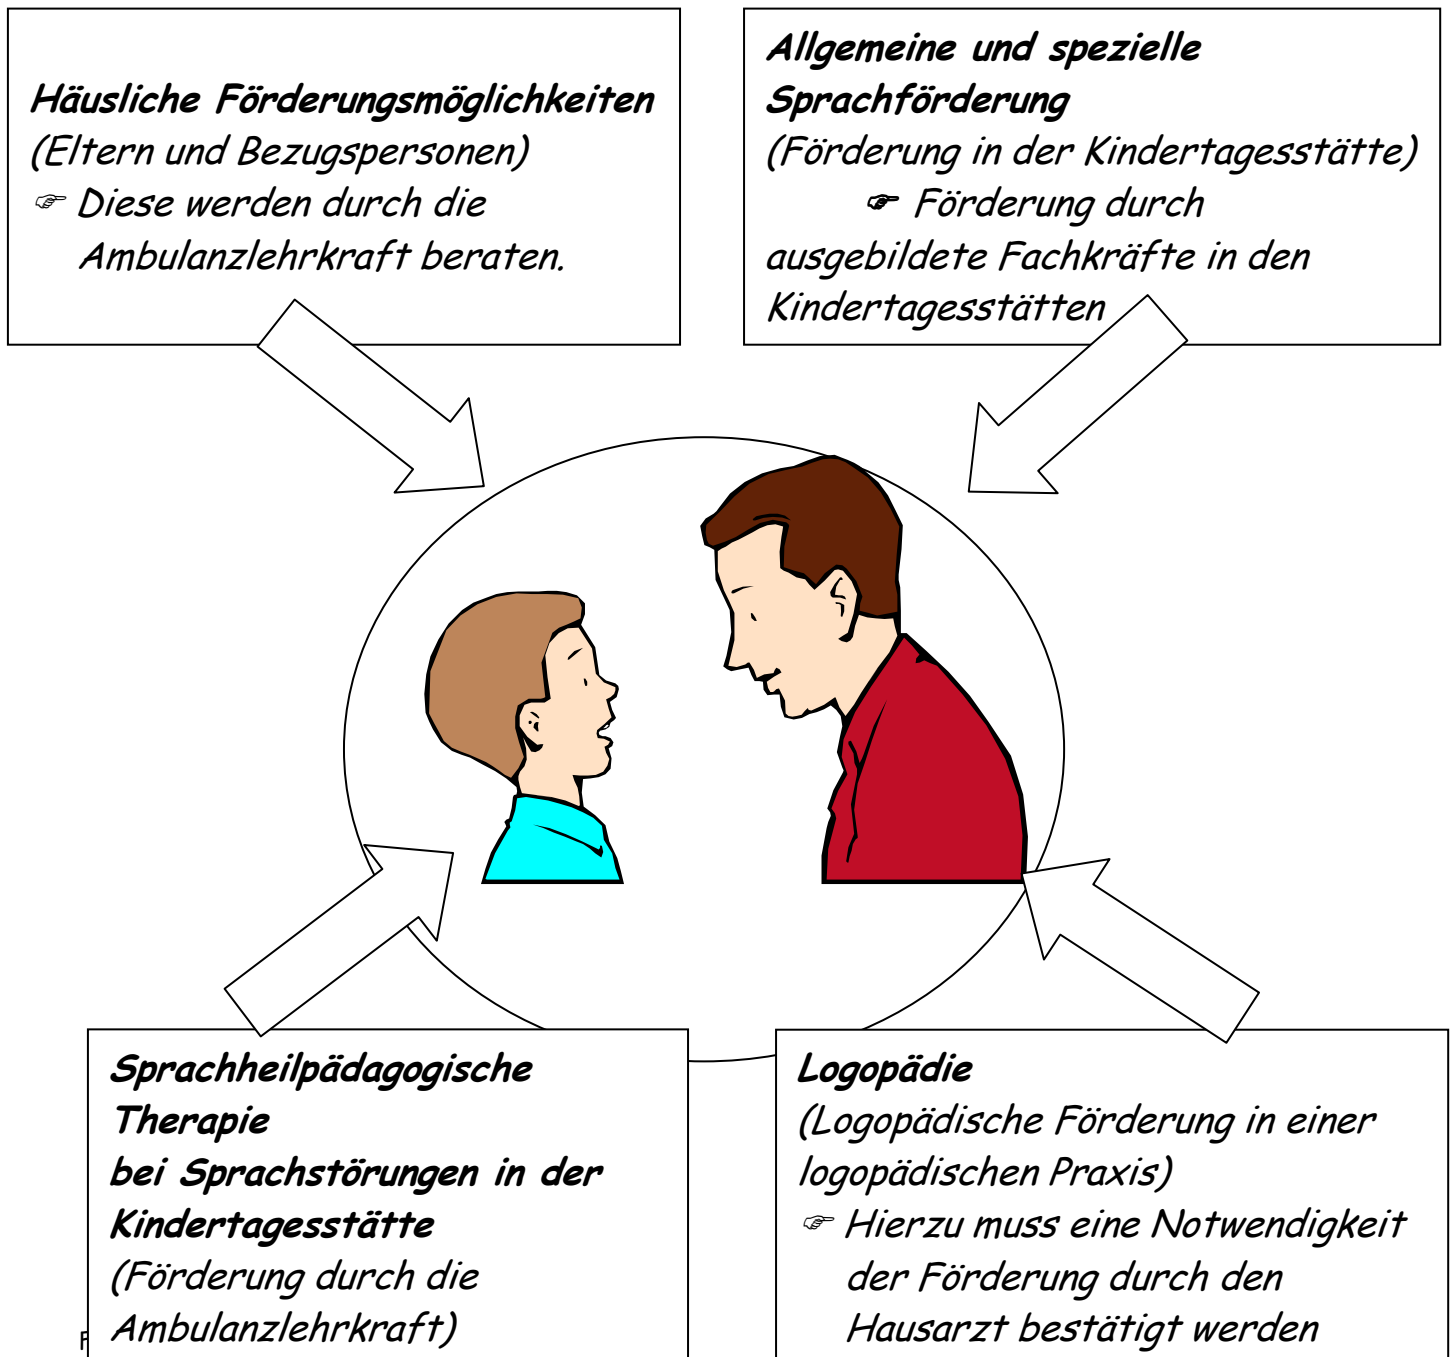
**Häusliche Förderungsmöglichkeiten**
(Eltern und Bezugspersonen)
☞ Diese werden durch die Ambulanzlehrkraft beraten.

**Allgemeine und spezielle Sprachförderung**
(Förderung in der Kindertagesstätte)
☞ Förderung durch ausgebildete Fachkräfte in den Kindertagesstätten

**Sprachheilpädagogische Therapie bei Sprachstörungen in der Kindertagesstätte**
(Förderung durch die Ambulanzlehrkraft)

**Logopädie**
(Logopädische Förderung in einer logopädischen Praxis)
☞ Hierzu muss eine Notwendigkeit der Förderung durch den Hausarzt bestätigt werden